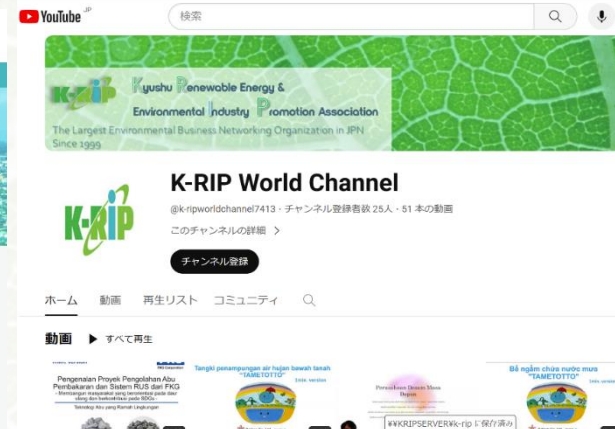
YouTube JP

検索

K-RIP Kyushu Renewable Energy & Environmental Industry Promotion Association
The Largest Environmental Business Networking Organization in JPN
Since 1999

K-RIP

K-RIP World Channel
@k-ripworldchannel7413 · チャンネル登録者数 25人 · 51 本の動画
このチャンネルの詳細 >
チャンネル登録

ホーム 動画 再生リスト コミュニティ

動画 ▶ すべて再生

Pengenalan Proyek Pengolahan Abu Pembakaran dan Sistem RUS dari FKG
- Memajukan masyarakat yang berorientasi pada daur ulang dan berkontribusi pada SDGs -
Teknologi Abu yang Ramah Lingkungan

Tangki penampungan air hujan bawah tanah "TAMETOTTO"

Bể ngầm chứa nước mưa "TAMETOTTO"

¥¥KRIPSERVER¥k-rip に保存済み